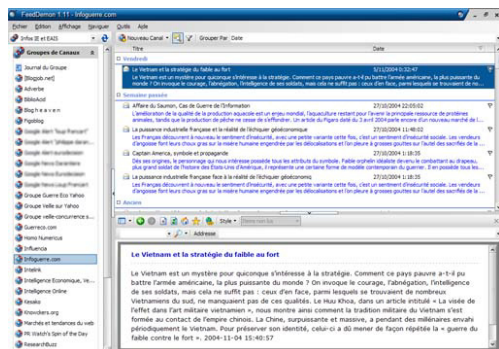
FeedDemon 1.11 - Infoguerre.com

Fichier Édition Affichage Naviguer Outils Aide

Infos IE et EASI

Groupes de Canaux

Nouveau Canal Grouper Par Date

Journal du Groupe
[Blogob.net]
Adverbe
BiblioAcid
Blog r e a v e n
Pigoblog
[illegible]
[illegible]
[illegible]
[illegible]
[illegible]
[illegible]
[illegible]
Groupe Guerre Eco Yahoo
Groupe Veille sur Yahoo
Groupe veille-concurrence.s...
Guerreco.com
Homo Numericus
Influencia
Infoguerre.com
Intelink
Intelligence Economique, Ve...
Intelligence Online
Kesako
Knowckers.org
Marchés et tendances du web
PR Watch's Spin of the Day
ResearchBuzz

Titre | Date
Vendredi
Le Vietnam et la stratégie du faible au fort | 5/11/2004 0:32:47
Le Vietnam est un mystère pour quiconque s'intéresse à la stratégie. Comment ce pays pauvre a-t-il pu battre l'armée américaine, la plus puissante du monde ? On invoque le courage, l'abnégation, l'intelligence de ses soldats, mais cela ne suffit pas : ceux-ci ont fait face, parmi lesquels se trouvaient de no...
Semaine passée
Affaire du Saumon, Cas de Guerre de l'Information | 27/10/2004 22:05:02
L'amélioration de la qualité de la production aquacole est un enjeu mondial, l'aquaculture restant pour l'avenir la principale ressource de protéines animales, tandis que la production de pêche ne cesse de s'effondrer. Un arrêté du 8 janvier 2004 dans la revue...
La puissance industrielle française et la réalité de l'échiquier géoéconomique | 27/10/2004 11:48:02
Les Français découvrent à nouveau un sentiment d'insécurité, avec une petite variante cette fois, c'est un sentiment d'insécurité sociale. Les vendeurs d'angoisse font leurs choux gras sur la misère humaine engendrée par les délocalisations et l'en place à grosses gouttes sur l'autel des sacrifiés de la...
Capitan America, symbole et propagande | 27/10/2004 1:18:35
Dès ses origines, le personnage qui nous intéresse possède tous les attributs du symbole. Fable orpheline idéaliste devenue le combattant au drapeau, une grande soldat de l'histoire des États-Unis d'Amérique, il représente une certaine forme de moralité contemporaine qui...
La puissance industrielle française face à la réalité de l'échiquier géoéconomique | 27/10/2004 1:18:35
Les Français découvrent à nouveau un sentiment d'insécurité, avec une petite variante cette fois, c'est un sentiment d'insécurité sociale. Les vendeurs d'angoisse font leurs choux gras sur la misère humaine engendrée par les délocalisations et l'en place à grosses gouttes sur l'autel des sacrifiés de la...
Ancien

Style Adresse

Le Vietnam et la stratégie du faible au fort

Le Vietnam est un mystère pour quiconque s'intéresse à la stratégie. Comment ce pays pauvre a-t-il pu battre l'armée américaine, la plus puissante du monde ? On invoque le courage, l'abnégation, l'intelligence de ses soldats, mais cela ne suffit pas : ceux-ci ont fait face, parmi lesquels se trouvaient de nombreux Vietnamiens du sud, ne manquaient pas de ces qualités. Le Huu Khoa, dans un article intitulé « La visée de l'effet dans l'art militaire vietnamien », nous montre ainsi comment la tradition militaire du Vietnam s'est formée au contact de l'empire chinois. La Chine, expansionniste et massive, a pendant des millénaires envahi périodiquement le Vietnam. Pour préserver son identité, celui-ci a dû mener de façon répétée la « guerre du faible contre le fort ». 2004-11-04 15:40:57